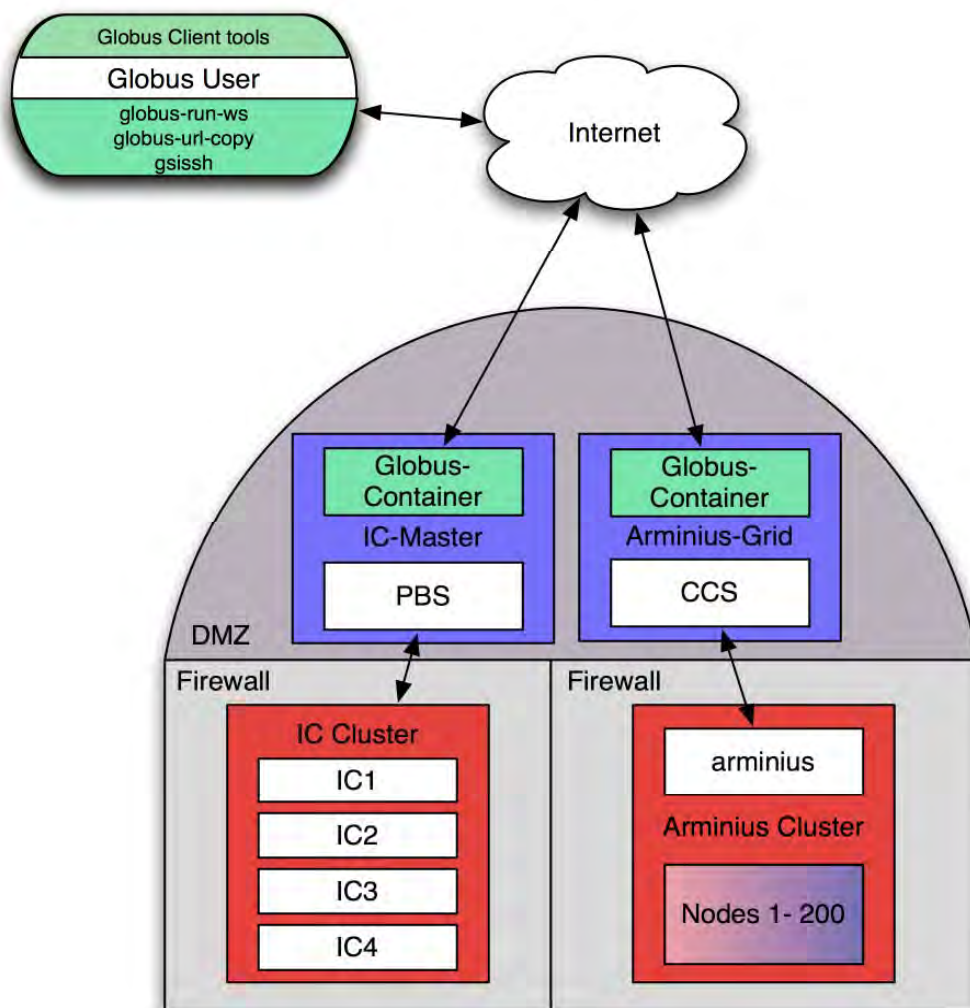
Globus Client tools
Globus User
globus-run-ws
globus-url-copy
gsissh

Internet

Globus-Container
IC-Master
PBS

Globus-Container
Arminius-Grid
CCS

DMZ

Firewall
IC Cluster
IC1
IC2
IC3
IC4

Firewall
arminius
Arminius Cluster
Nodes 1- 200